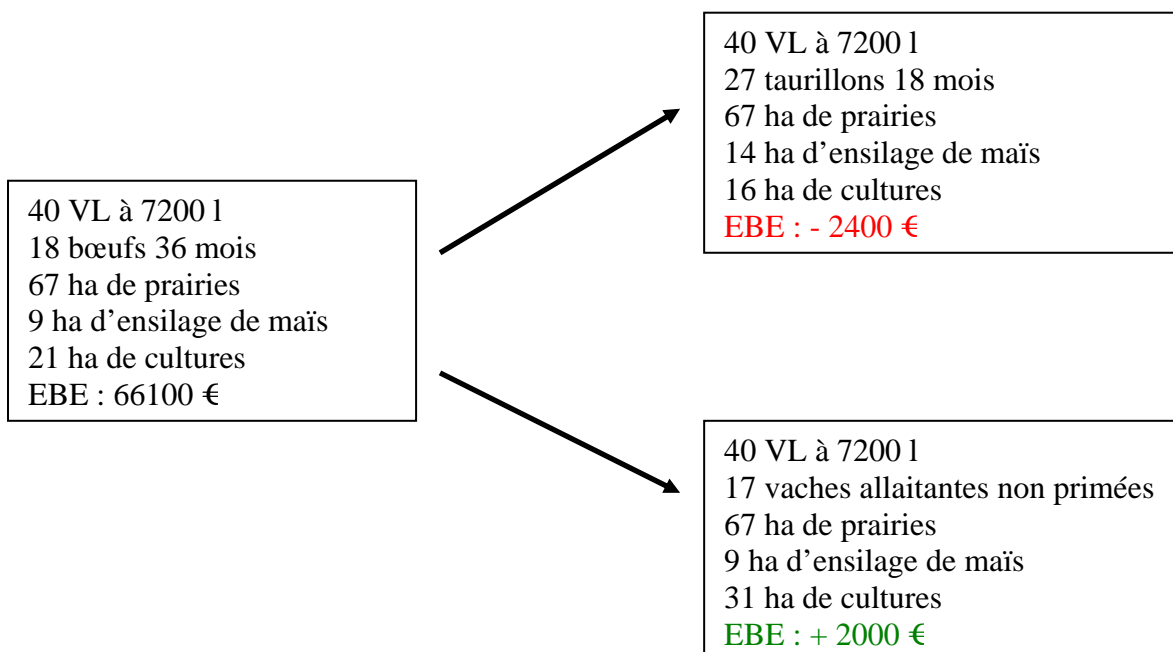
40 VL à 7200 l
18 bœufs 36 mois
67 ha de prairies
9 ha d'ensilage de maïs
21 ha de cultures
EBE : 66100 €

40 VL à 7200 l
27 taurillons 18 mois
67 ha de prairies
14 ha d'ensilage de maïs
16 ha de cultures
EBE : - 2400 €

40 VL à 7200 l
17 vaches allaitantes non primées
67 ha de prairies
9 ha d'ensilage de maïs
31 ha de cultures
EBE : + 2000 €